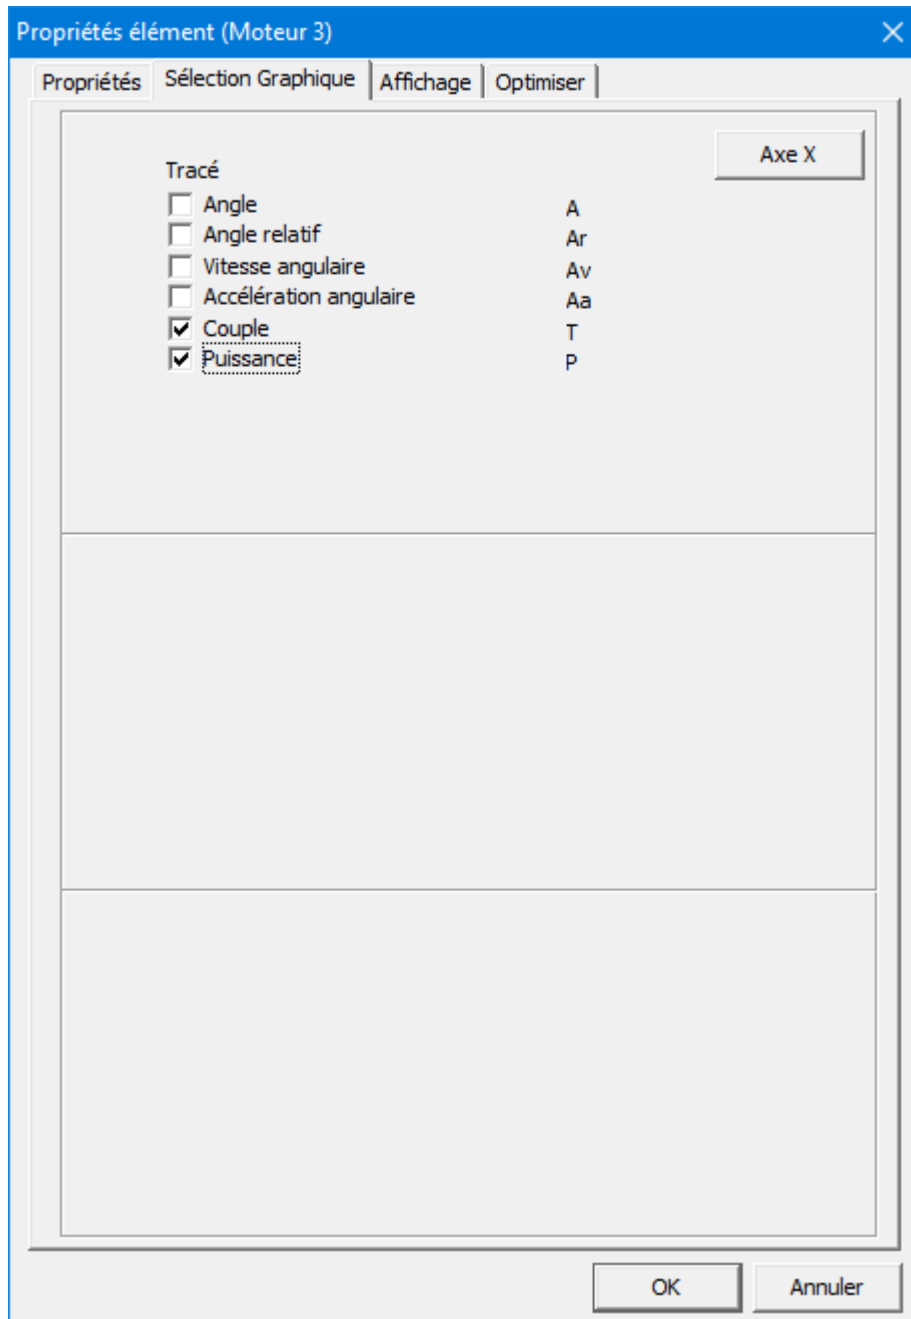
Propriétés élément (Moteur 3)

Propriétés | Sélection Graphique | Affichage | Optimiser

Axe X

Tracé

| | |
|---|---|
| ☐ Angle | A |
| ☐ Angle relatif | Ar |
| ☐ Vitesse angulaire | Av |
| ☐ Accélération angulaire | Aa |
| ☑ Couple | T |
| ☑ Puissance | P |

OK
Annuler